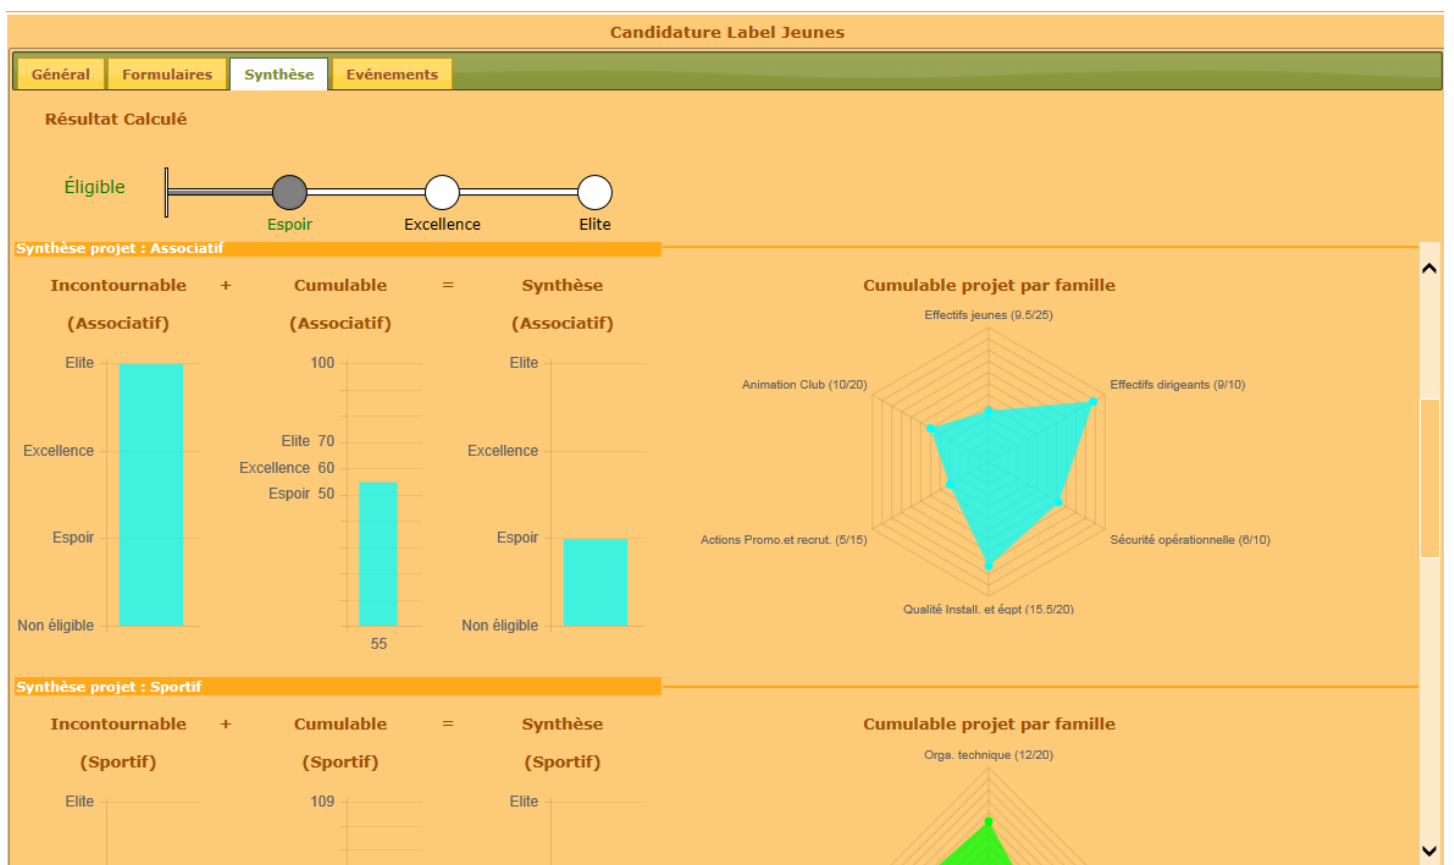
Candidature Label Jeunes

Général | Formulaires | Synthèse | Evénements

Résultat Calculé

Éligible

Espoir Excellence Elite

Synthèse projet : Associatif

Incontournable (Associatif) + Cumulable (Associatif) = Synthèse (Associatif)

Elite
Excellence
Espoir
Non éligible

100
Elite 70
Excellence 60
Espoir 50
55

Elite
Excellence
Espoir
Non éligible

Cumulable projet par famille

Effectifs jeunes (9.5/25)
Effectifs dirigeants (9/10)
Sécurité opérationnelle (6/10)
Qualité Install. et éqpt (15.5/20)
Actions Promo.et recrut. (5/15)
Animation Club (10/20)

Synthèse projet : Sportif

Incontournable (Sportif) + Cumulable (Sportif) = Synthèse (Sportif)

Elite
109
Elite

Cumulable projet par famille

Orga. technique (12/20)